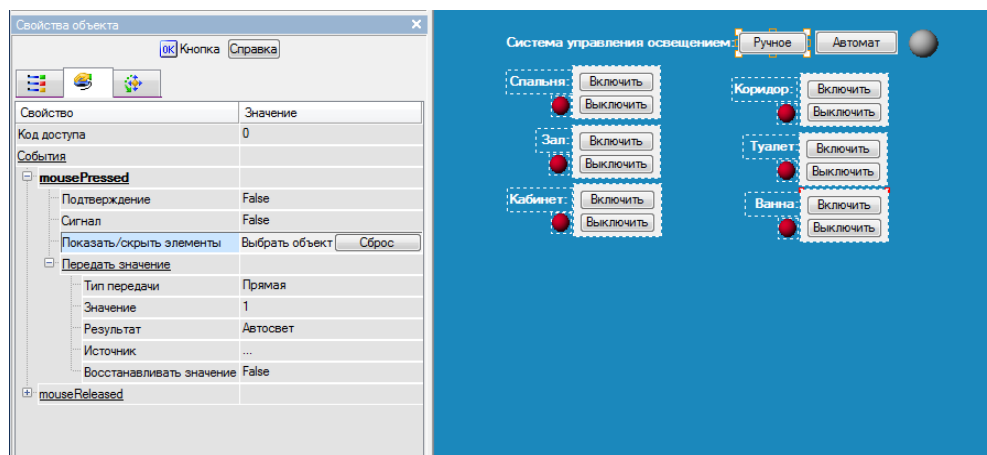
Свойства объекта

OK Кнопка Справка

| Свойство | Значение |
|---|---|
| Код доступа | 0 |
| События | |
| mousePressed | |
| Подтверждение | False |
| Сигнал | False |
| Показать/скрыть элементы | Выбрать объект Сброс |
| Передать значение | |
| Тип передачи | Прямая |
| Значение | 1 |
| Результат | Автосвет |
| Источник | ... |
| Восстанавливать значение | False |
| mouseReleased | |

Система управления освещением Ручное Автомат

Спальня: Включить Выключить

Зал: Включить Выключить

Кабинет: Включить Выключить

Коридор: Включить Выключить

Туалет: Включить Выключить

Ванна: Включить Выключить